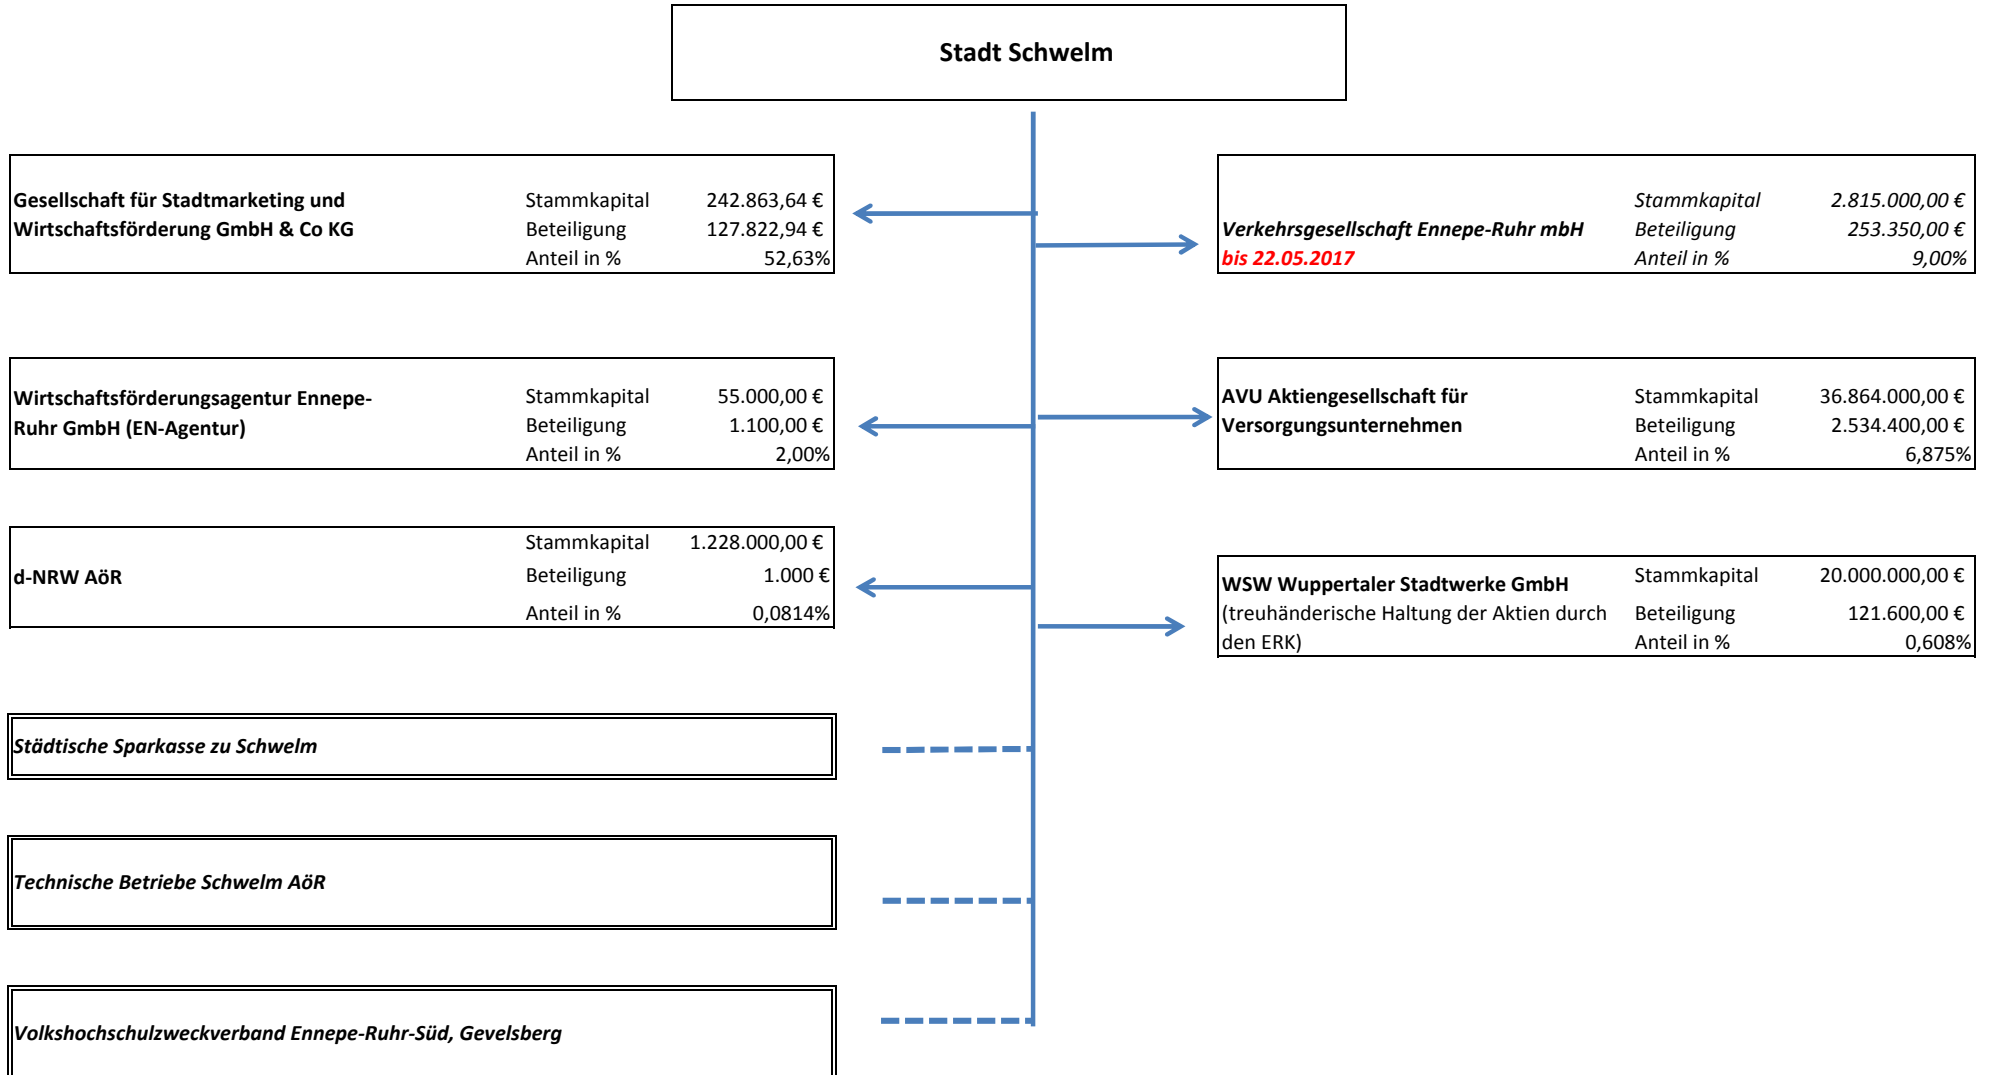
Stadt Schwelm

Gesellschaft für Stadtmarketing und Wirtschaftsförderung GmbH & Co KG
Stammkapital 242.863,64 €
Beteiligung 127.822,94 €
Anteil in % 52,63%

Verkehrsgesellschaft Ennepe-Ruhr mbH
bis 22.05.2017
Stammkapital 2.815.000,00 €
Beteiligung 253.350,00 €
Anteil in % 9,00%

Wirtschaftsförderungsagentur Ennepe-Ruhr GmbH (EN-Agentur)
Stammkapital 55.000,00 €
Beteiligung 1.100,00 €
Anteil in % 2,00%

AVU Aktiengesellschaft für Versorgungsunternehmen
Stammkapital 36.864.000,00 €
Beteiligung 2.534.400,00 €
Anteil in % 6,875%

d-NRW AöR
Stammkapital 1.228.000,00 €
Beteiligung 1.000 €
Anteil in % 0,0814%

WSW Wuppertaler Stadtwerke GmbH
(treuhänderische Haltung der Aktien durch den ERK)
Stammkapital 20.000.000,00 €
Beteiligung 121.600,00 €
Anteil in % 0,608%

Städtische Sparkasse zu Schwelm

Technische Betriebe Schwelm AöR

Volkshochschulzweckverband Ennepe-Ruhr-Süd, Gevelsberg